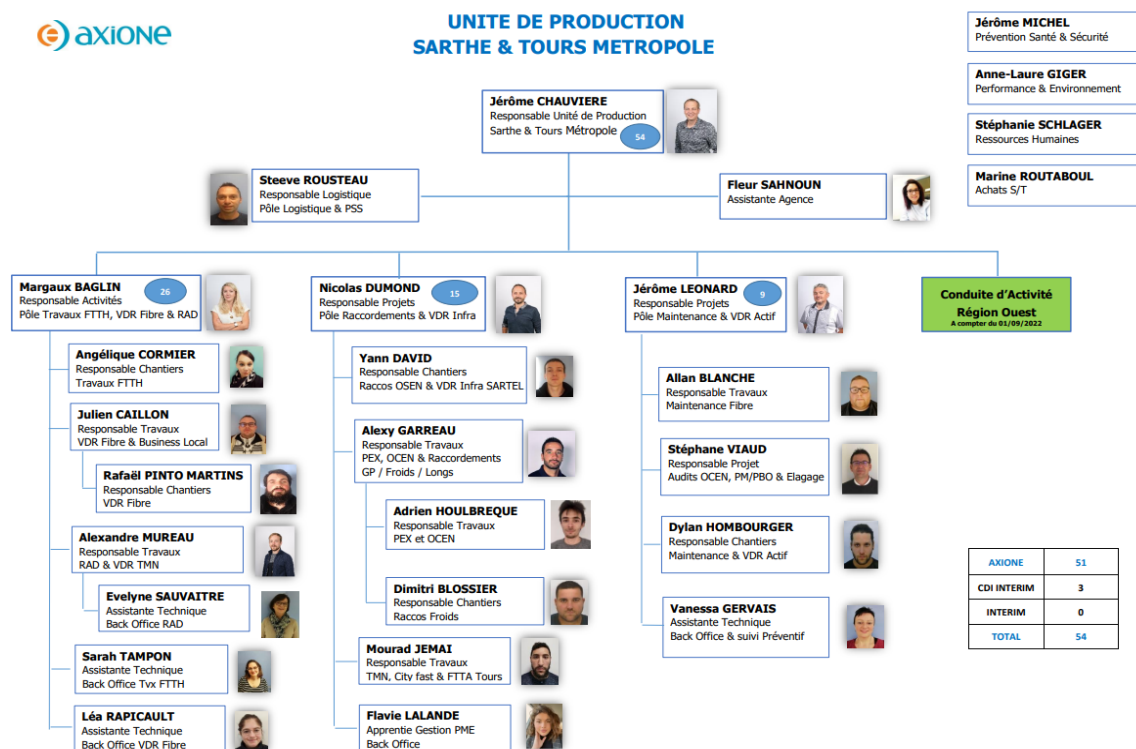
axione

UNITE DE PRODUCTION
SARTHE & TOURS METROPOLE

Jérôme MICHEL
Prévention Santé & Sécurité

Anne-Laure GIGER
Performance & Environnement

Stéphanie SCHLAGER
Ressources Humaines

Marine ROUTABOUL
Achats S/T

Jérôme CHAUVIERE
Responsable Unité de Production
Sarthe & Tours Métropole
54

Steeve ROUSTEAU
Responsable Logistique
Pôle Logistique & PSS

Fleur SAHNOUN
Assistante Agence

Margaux BAGLIN
Responsable Activités
Pôle Travaux FTTH, VDR Fibre & RAD
26

Nicolas DUMOND
Responsable Projets
Pôle Raccordements & VDR Infra
15

Jérôme LEONARD
Responsable Projets
Pôle Maintenance & VDR Actif
9

Conduite d'Activité
Région Ouest
A compter du 01/09/2022

Angélique CORMIER
Responsable Chantiers
Travaux FTTH

Julien CAILLON
Responsable Travaux
VDR Fibre & Business Local

Rafaël PINTO MARTINS
Responsable Chantiers
VDR Fibre

Alexandre MUREAU
Responsable Travaux
RAD & VDR TMN

Evelyne SAUVAITRE
Assistante Technique
Back Office RAD

Sarah TAMPON
Assistante Technique
Back Office Tvx FTTH

Léa RAPICAULT
Assistante Technique
Back Office VDR Fibre

Yann DAVID
Responsable Chantiers
Raccos OSEN & VDR Infra SARTEL

Alexy GARREAU
Responsable Travaux
PEX, OCEN & Raccordements
GP / Froids / Longs

Adrien HOULBREQUE
Responsable Travaux
PEX et OCEN

Dimitri BLOSSIER
Responsable Chantiers
Raccos Froids

Mourad JEMAI
Responsable Travaux
TMN, City fast & FTTA Tours

Flavie LALANDE
Apprentie Gestion PME
Back Office

Allan BLANCHE
Responsable Travaux
Maintenance Fibre

Stéphane VIAUD
Responsable Projet
Audits OCEN, PM/PBO & Elagage

Dylan HOMBOURGER
Responsable Chantiers
Maintenance & VDR Actif

Vanessa GERVAIS
Assistante Technique
Back Office & suivi Préventif

| AXIONE | 51 |
|---|---|
| CDI INTERIM | 3 |
| INTERIM | 0 |
| TOTAL | 54 |